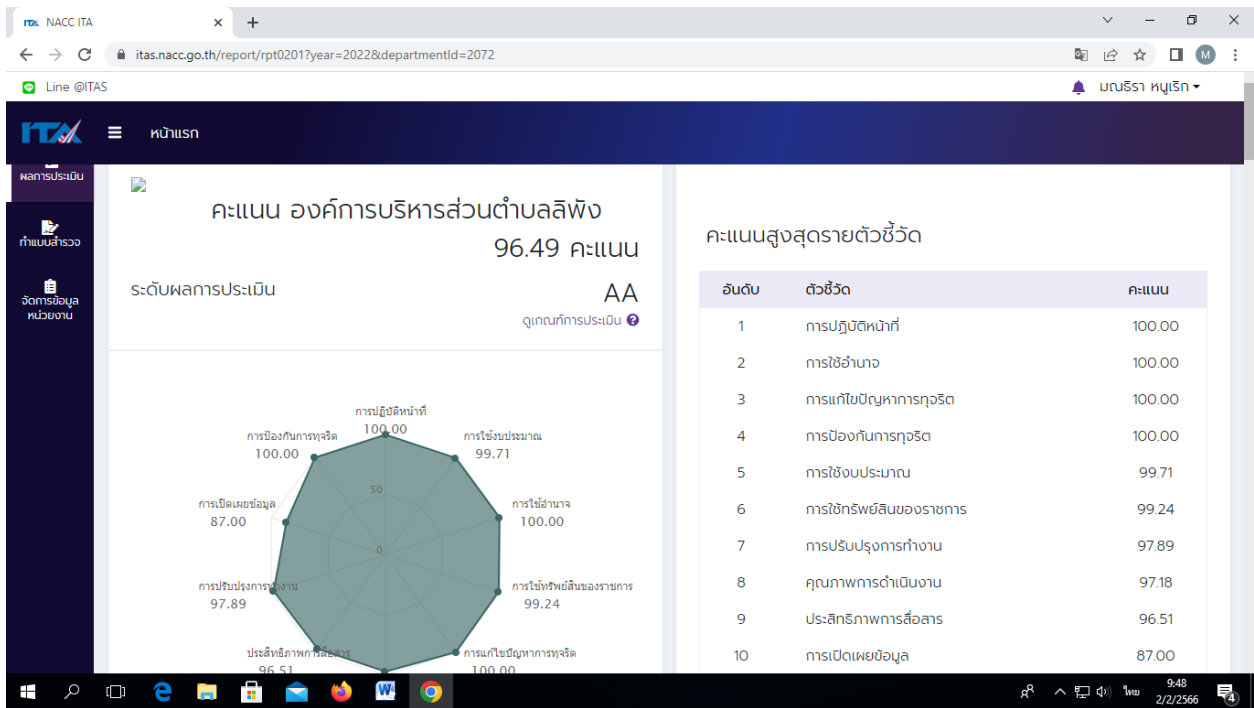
NACC ITA

itas.nacc.go.th/report/rpt0201?year=2022&departmentId=2072

Line @ITAS

มณธิรา หนูเริก

ITA

หน้าแรก

ผลการประเมิน

ทำแบบสำรวจ

จัดการข้อมูลหน่วยงาน

คะแนน องค์การบริหารส่วนตำบลลิพัง

96.49 คะแนน

ระดับผลการประเมิน

AA

ดูเกณฑ์การประเมิน

การปฏิบัติหน้าที่ 100.00

การใช้งบประมาณ 99.71

การใช้อำนาจ 100.00

การใช้ทรัพย์สินของราชการ 99.24

การแก้ไขปัญหาการทุจริต 100.00

ประสิทธิภาพการสื่อสาร 96.51

การปรับปรุงการทำงาน 97.89

การเปิดเผยข้อมูล 87.00

การป้องกันการทุจริต 100.00

50

0

คะแนนสูงสุดรายตัวชี้วัด

| อันดับ | ตัวชี้วัด | คะแนน |
|---|---|---|
| 1 | การปฏิบัติหน้าที่ | 100.00 |
| 2 | การใช้อำนาจ | 100.00 |
| 3 | การแก้ไขปัญหาการทุจริต | 100.00 |
| 4 | การป้องกันการทุจริต | 100.00 |
| 5 | การใช้งบประมาณ | 99.71 |
| 6 | การใช้ทรัพย์สินของราชการ | 99.24 |
| 7 | การปรับปรุงการทำงาน | 97.89 |
| 8 | คุณภาพการดำเนินงาน | 97.18 |
| 9 | ประสิทธิภาพการสื่อสาร | 96.51 |
| 10 | การเปิดเผยข้อมูล | 87.00 |

ไทย 9:48 2/2/2566